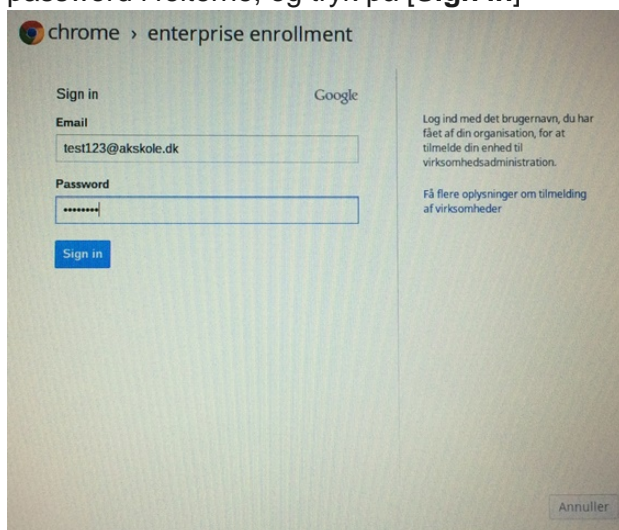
password i feltene, og tryk på [Sign in]

chrome › enterprise enrollment

Sign in

Google

Email

test123@akskole.dk

Password

••••••••

Sign in

Log ind med det brugernavn, du har fået af din organisation, for at tilmelde din enhed til virksomhedsadministration.

Få flere oplysninger om tilmelding af virksomheder

Annuller